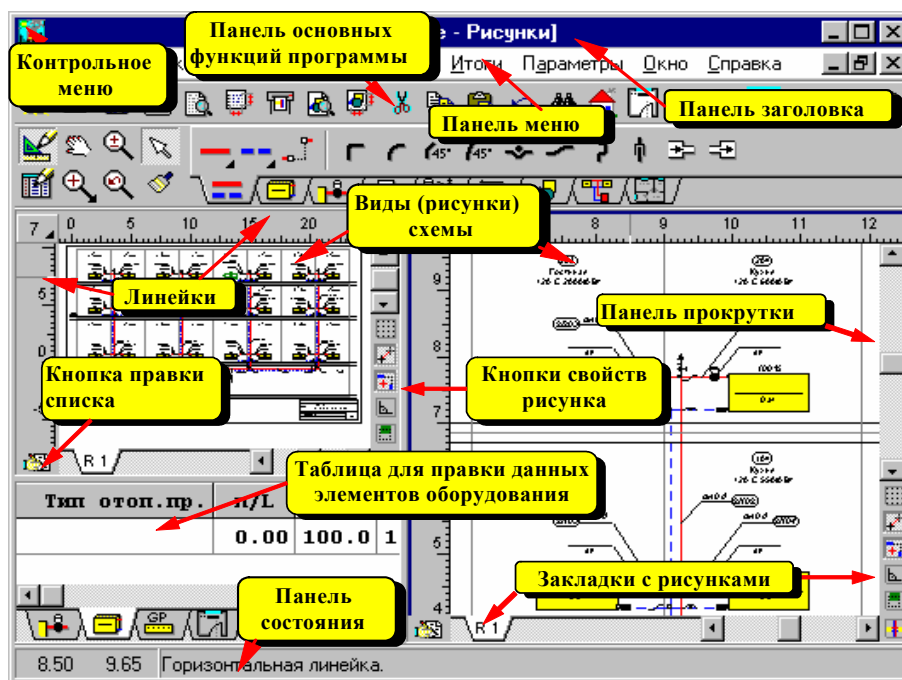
Панель основных функций программы

Контрольное меню

е - Рисунки]

Итоги Параметры Окно Справка

Панель заголовка

Панель меню

Виды (рисунки) схемы

Линейки

Панель прокрутки

Кнопка правки списка

Кнопки свойств рисунка

Таблица для правки данных элементов оборудования

Тип отоп.пр. | H/L

0.00 100.0 1

Закладки с рисунками

Панель состояния

R 1

R 1

GP

7

0 5 15 20

8 9 10 11 12

5

0

8

7

5

4

8.50 9.65 Горизонтальная линейка.